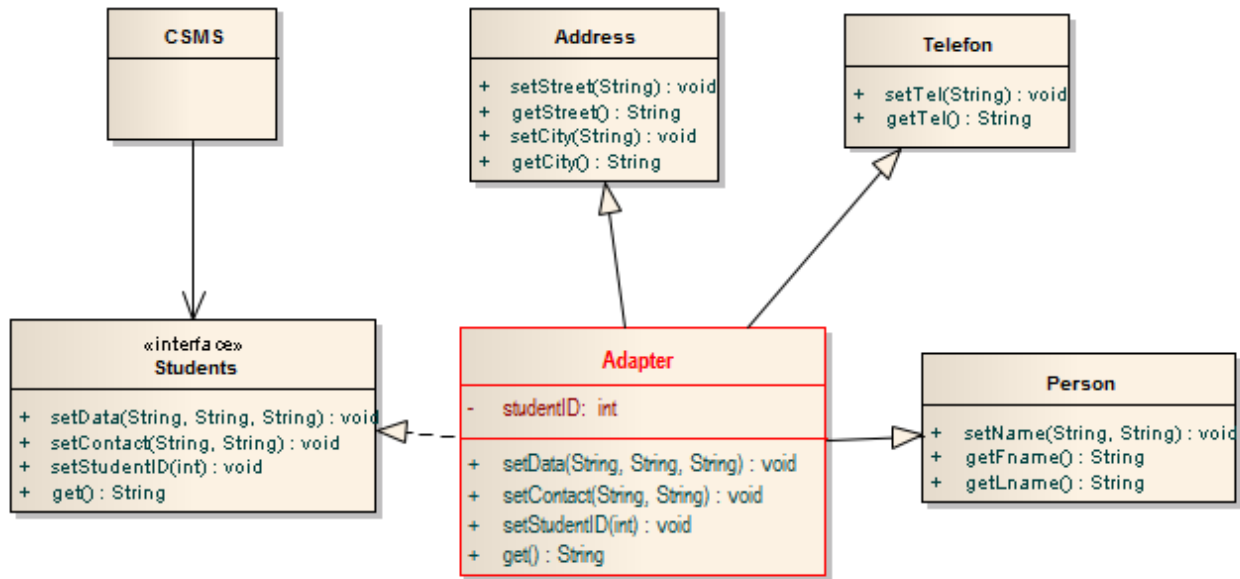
CSMS

Address

+ setStreet(String) : void
+ getStreet() : String
+ setCity(String) : void
+ getCity() : String

Telefon

+ setTel(String) : void
+ getTel() : String

«interface»
Students

+ setData(String, String, String) : void
+ setContact(String, String) : void
+ setStudentID(int) : void
+ get() : String

Adapter

- studentID: int

+ setData(String, String, String) : void
+ setContact(String, String) : void
+ setStudentID(int) : void
+ get() : String

Person

+ setName(String, String) : void
+ getFname() : String
+ getLname() : String